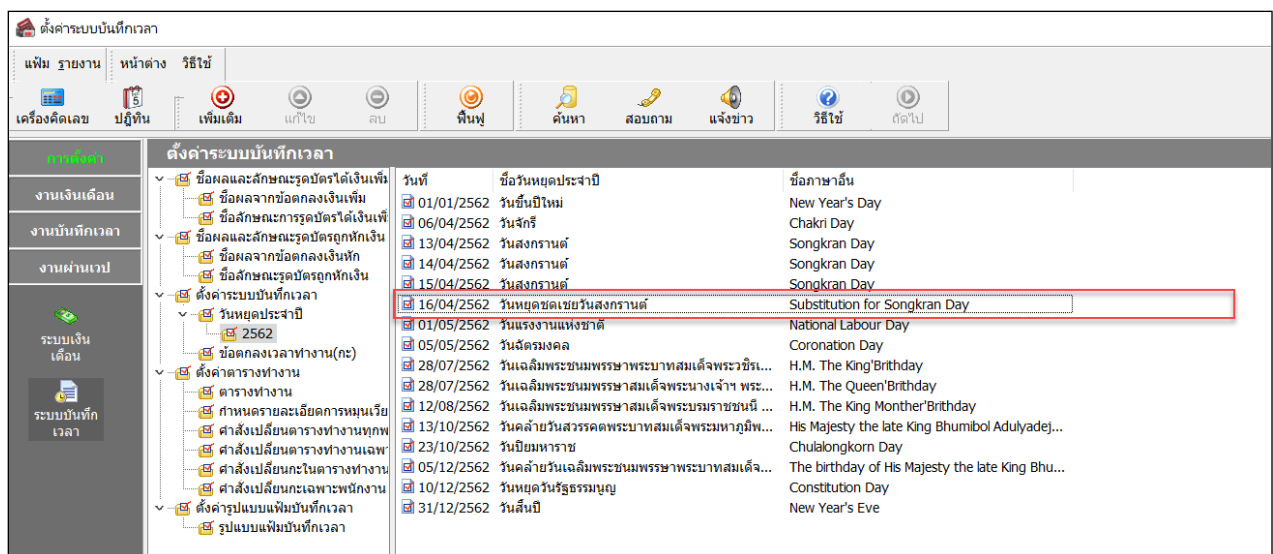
ตั้งค่าระบบบันทึกเวลา

แฟ้ม รายงาน หน้าต่าง วิธีใช้

เครื่องคิดเลข ปฏิทิน เพิ่มเติม แก้ไข ลบ ฟื้นฟู ค้นหา สอบถาม แจ้งข่าว วิธีใช้ ถัดไป

การตั้งค่า
งานเงินเดือน
งานบันทึกเวลา
งานผ่านเวป
ระบบเงินเดือน
ระบบบันทึกเวลา

ตั้งค่าระบบบันทึกเวลา

ชื่อผลและลักษณะรูดบัตรได้เงินเพิ่ม
ชื่อผลจากข้อตกลงเงินเพิ่ม
ชื่อลักษณะการรูดบัตรได้เงินเพิ่ม
ชื่อผลและลักษณะรูดบัตรถูกหักเงิน
ชื่อผลจากข้อตกลงเงินหัก
ชื่อลักษณะรูดบัตรถูกหักเงิน
ตั้งค่าระบบบันทึกเวลา
วันหยุดประจำปี
2562
ข้อตกลงเวลาทำงาน(กะ)
ตั้งค่าตารางทำงาน
ตารางทำงาน
กำหนดรายละเอียดการหมุนเวีย
คำสั่งเปลี่ยนตารางทำงานทุกพ
คำสั่งเปลี่ยนตารางทำงานเฉพา
คำสั่งเปลี่ยนกะในตารางทำงาน
คำสั่งเปลี่ยนกะเฉพาะพนักงาน
ตั้งค่ารูปแบบแฟ้มบันทึกเวลา
รูปแบบแฟ้มบันทึกเวลา

| วันที่ | ชื่อวันหยุดประจำปี | ชื่อภาษาอื่น |
|---|---|---|
| 01/01/2562 | วันขึ้นปีใหม่ | New Year's Day |
| 06/04/2562 | วันจักรี | Chakri Day |
| 13/04/2562 | วันสงกรานต์ | Songkran Day |
| 14/04/2562 | วันสงกรานต์ | Songkran Day |
| 15/04/2562 | วันสงกรานต์ | Songkran Day |
| 16/04/2562 | วันหยุดชดเชยวันสงกรานต์ | Substitution for Songkran Day |
| 01/05/2562 | วันแรงงานแห่งชาติ | National Labour Day |
| 05/05/2562 | วันฉัตรมงคล | Coronation Day |
| 28/07/2562 | วันเฉลิมพระชนมพรรษาพระบาทสมเด็จพระวชิรเ... | H.M. The King'Brithday |
| 28/07/2562 | วันเฉลิมพระชนมพรรษาสมเด็จพระนางเจ้าฯ พระ... | H.M. The Queen'Brithday |
| 12/08/2562 | วันเฉลิมพระชนมพรรษาสมเด็จพระบรมราชชนนี ... | H.M. The King Monther'Brithday |
| 13/10/2562 | วันคล้ายวันสวรรคตพระบาทสมเด็จพระมหาภูมิพ... | His Majesty the late King Bhumibol Adulyadej... |
| 23/10/2562 | วันปิยมหาราช | Chulalongkorn Day |
| 05/12/2562 | วันคล้ายวันเฉลิมพระชนมพรรษาพระบาทสมเด็จ... | The birthday of His Majesty the late King Bhu... |
| 10/12/2562 | วันหยุดวันรัฐธรรมนูญ | Constitution Day |
| 31/12/2562 | วันสิ้นปี | New Year's Eve |